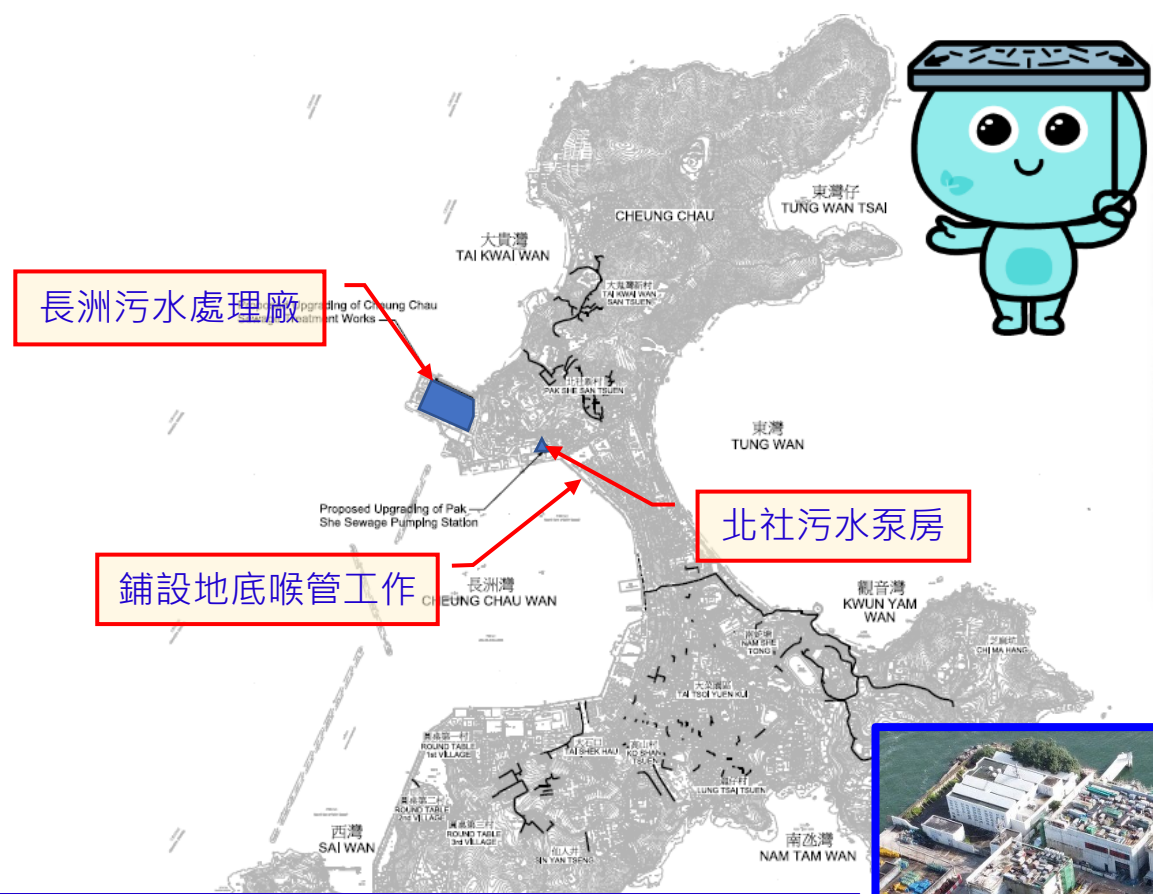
長洲污水處理廠

Upgrading of Cheung Chau Sewage Treatment Works

東灣仔
TUNG WAN TSAI

CHEUNG CHAU

大貴灣
TAI KWAI WAN

大鬼灣新村
TAI KWAI WAN SAN TSUEN

北社新村
PAK SHE SAN TSUEN

東灣
TUNG WAN

北社污水泵房

Proposed Upgrading of Pak She Sewage Pumping Station

鋪設地底喉管工作

長洲灣
CHEUNG CHAU WAN

觀音灣
KWUN YAM WAN

芝麻坑
CHI MA HANG

南氹塘
NAM SHE TONG

大菜園
TAI TSOI YUEN KUI

大石口
TAI SHEK HAU

高山村
KO SHAN TSUEN

龍仔村
LUNG TSAI TSUEN

圓桌第一村
ROUND TABLE 1st VILLAGE

圓桌第二村
ROUND TABLE 2nd VILLAGE

圓桌第三村
ROUND TABLE 3rd VILLAGE

仙人井
SIN YAN TSENG

西灣
SAI WAN

南氹灣
NAM TAM WAN